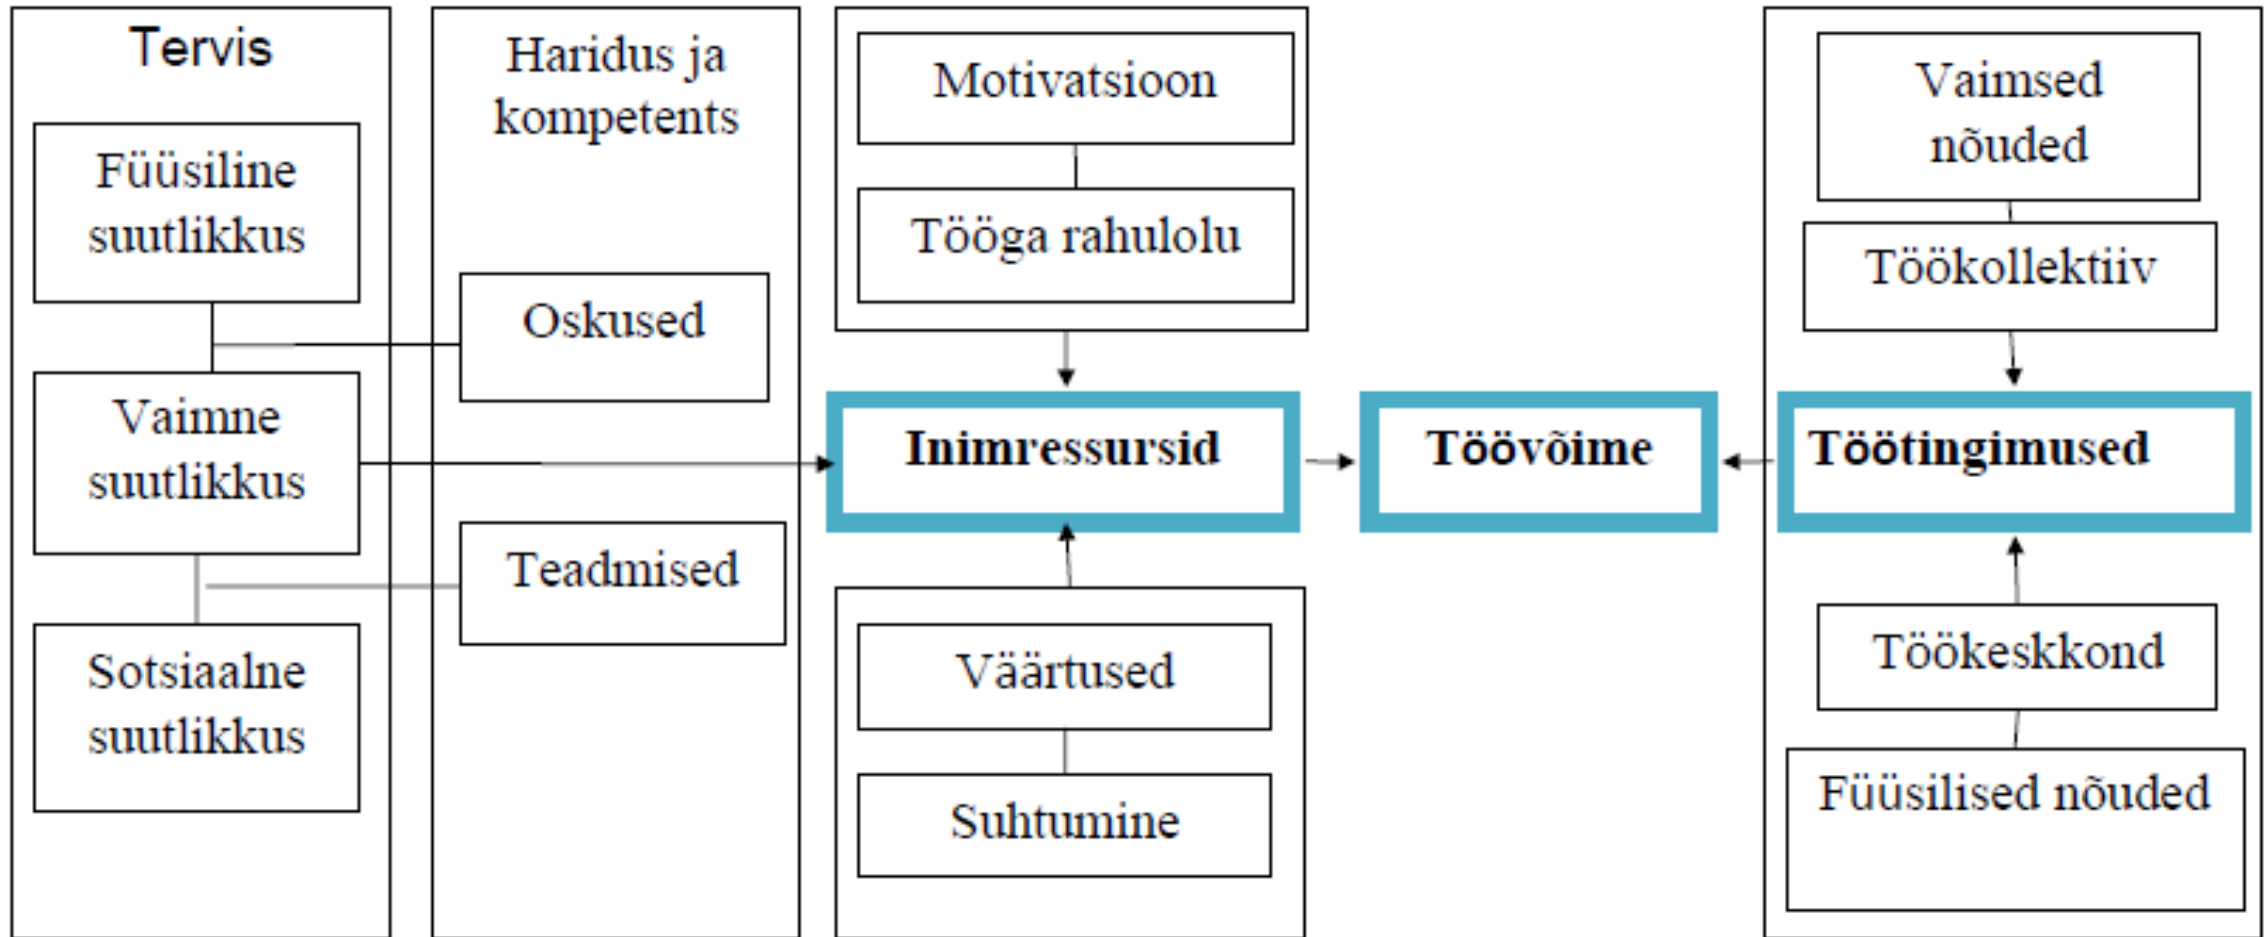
Tervis

Füüsiline suutlikkus

Vaimne suutlikkus

Sotsiaalne suutlikkus

Haridus ja kompetents

Oskused

Teadmised

Motivatsioon

Tööga rahulolu

Inimressursid

Väärtused

Suhtumine

Töövõime

Vaimsed nõuded

Töökollektiiv

Töötingimused

Töökeskkond

Füüsilised nõuded